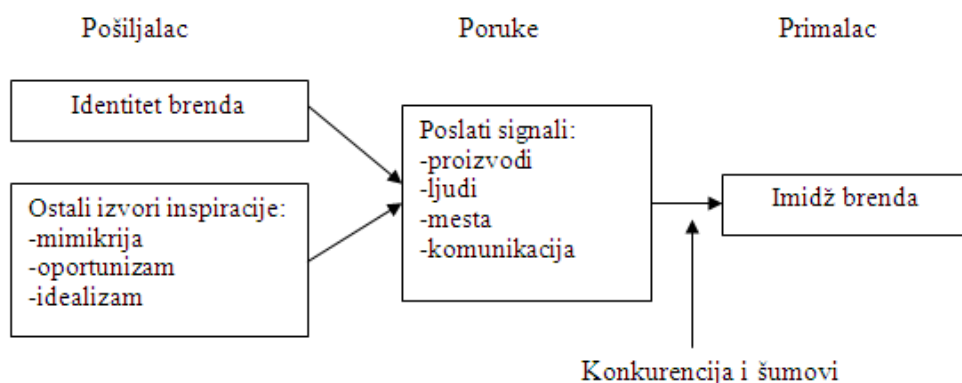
Pošiljalac

Poruke

Primalac

Identitet brenda

Ostali izvori inspiracije:
-mimikrija
-oportunizam
-idealizam

Poslati signali:
-proizvodi
-ljudi
-mesta
-komunikacija

Imidž brenda

Konkurencija i šumovi